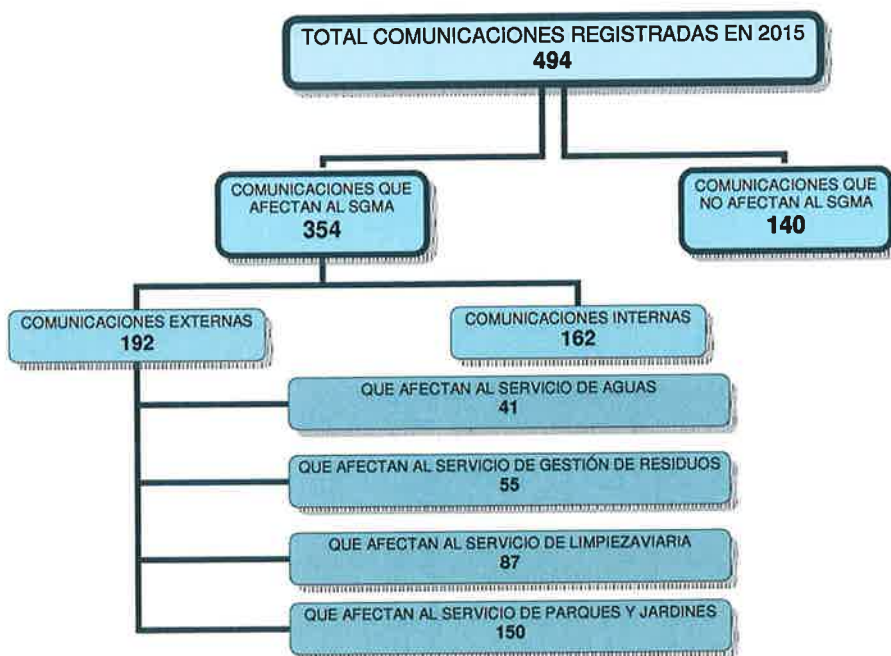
TOTAL COMUNICACIONES REGISTRADAS EN 2015
494

COMUNICACIONES QUE AFECTAN AL SGMA
354

COMUNICACIONES QUE NO AFECTAN AL SGMA
140

COMUNICACIONES EXTERNAS
192

COMUNICACIONES INTERNAS
162

QUE AFECTAN AL SERVICIO DE AGUAS
41

QUE AFECTAN AL SERVICIO DE GESTIÓN DE RESIDUOS
55

QUE AFECTAN AL SERVICIO DE LIMPIEZAVIARIA
87

QUE AFECTAN AL SERVICIO DE PARQUES Y JARDINES
150